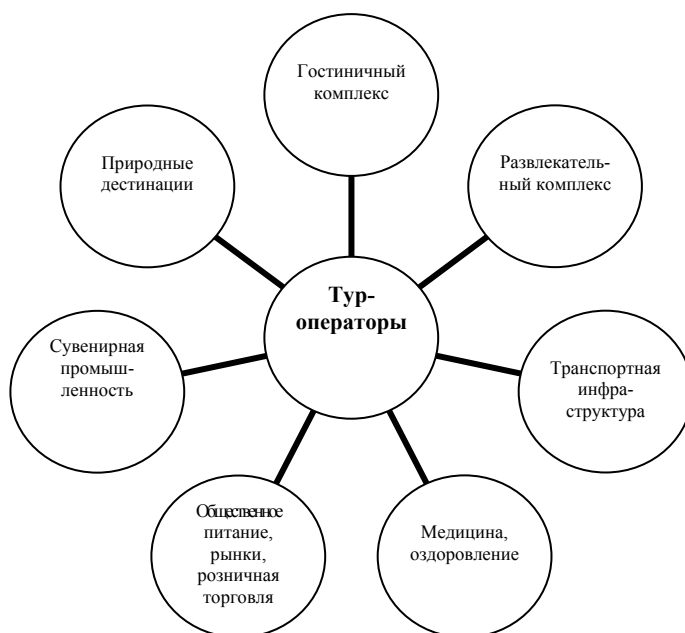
Гостиничный комплекс

Развлекательный комплекс

Транспортная инфраструктура

Медицина, оздоровление

Общественное питание, рынки, розничная торговля

Сувенирная промышленность

Природные дестинации

Туроператоры